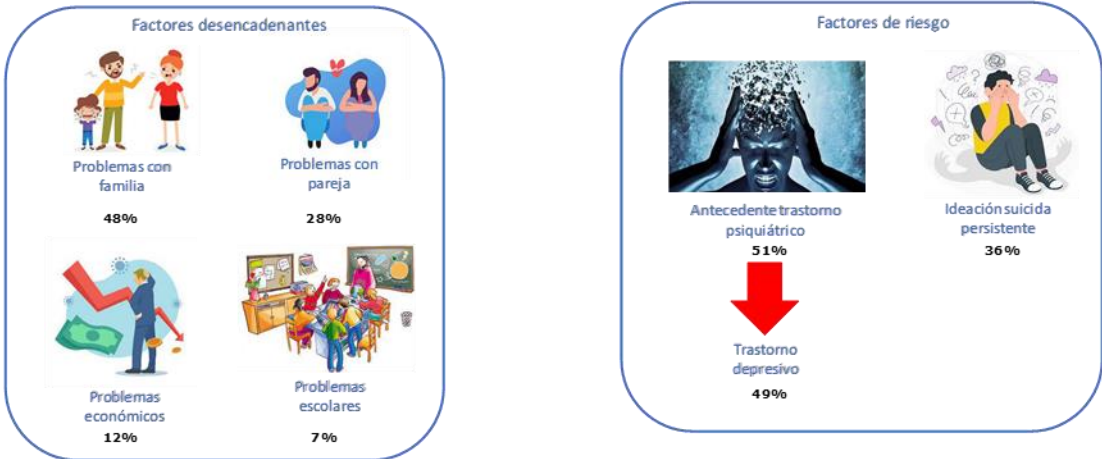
Factores desencadenantes

Problemas con familia

48%

Problemas con pareja

28%

Problemas económicos

12%

Problemas escolares

7%

Factores de riesgo

Antecedente trastorno psiquiátrico

51%

Ideación suicida persistente

36%

Trastorno depresivo

49%